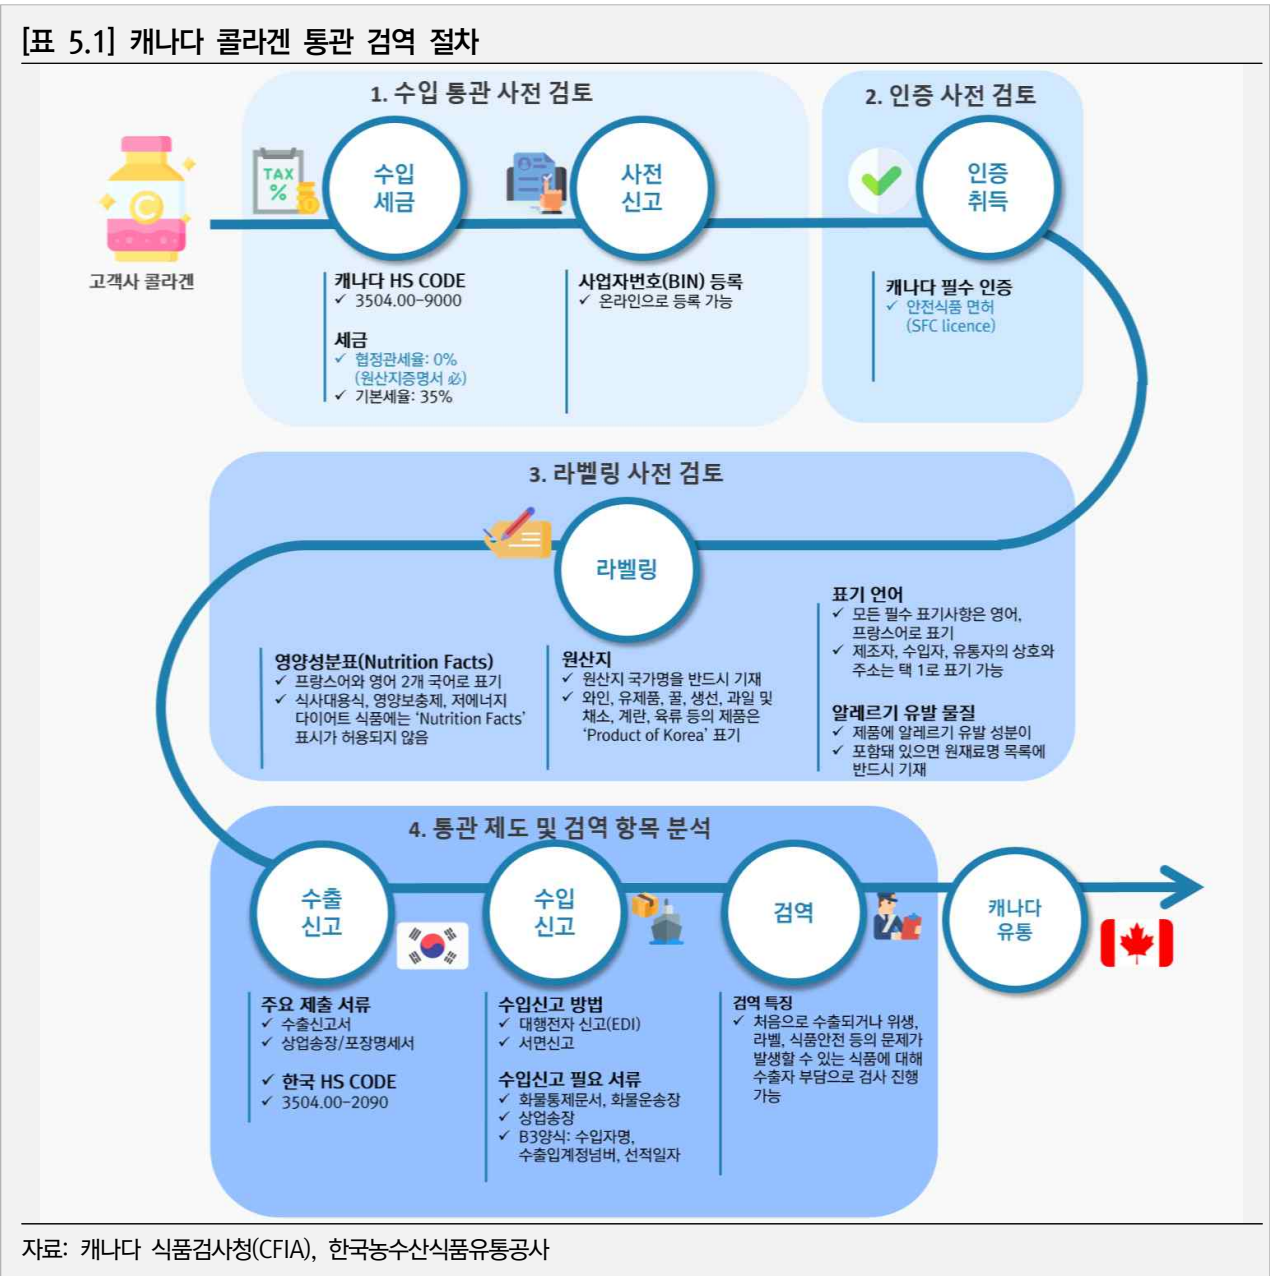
[표 5.1] 캐나다 콜라겐 통관 검역 절차

C

고객사 콜라겐

1. 수입 통관 사전 검토

TAX %

수입 세금

사전 신고

캐나다 HS CODE
✓ 3504.00-9000

세금
✓ 협정관세율: 0% (원산지증명서 必)
✓ 기본세율: 35%

사업자번호(BIN) 등록
✓ 온라인으로 등록 가능

2. 인증 사전 검토

인증 취득

캐나다 필수 인증
✓ 안전식품 면허 (SFC licence)

3. 라벨링 사전 검토

라벨링

영양성분표(Nutrition Facts)
✓ 프랑스어와 영어 2개 국어로 표기
✓ 식사대용식, 영양보충제, 저에너지 다이어트 식품에는 'Nutrition Facts' 표시가 허용되지 않음

원산지
✓ 원산지 국가명을 반드시 기재
✓ 와인, 유제품, 꿀, 생선, 과일 및 채소, 계란, 육류 등의 제품은 'Product of Korea' 표기

표기 언어
✓ 모든 필수 표기사항은 영어, 프랑스어로 표기
✓ 제조자, 수입자, 유통자의 상호와 주소는 택 1로 표기 가능

알레르기 유발 물질
✓ 제품에 알레르기 유발 성분이 포함돼 있으면 원재료명 목록에 반드시 기재

4. 통관 제도 및 검역 항목 분석

수출 신고

수입 신고

검역

캐나다 유통

주요 제출 서류
✓ 수출신고서
✓ 상업송장/포장명세서

✓ 한국 HS CODE
✓ 3504.00-2090

수입신고 방법
✓ 대행전자 신고(EDI)
✓ 서면신고

수입신고 필요 서류
✓ 화물통제문서, 화물운송장
✓ 상업송장
✓ B3양식: 수입자명, 수출입계정넘버, 선적일자

검역 특징
✓ 처음으로 수출되거나 위생, 라벨, 식품안전 등의 문제가 발생할 수 있는 식품에 대해 수출자 부담으로 검사 진행 가능

자료: 캐나다 식품검사청(CFIA), 한국농수산식품유통공사